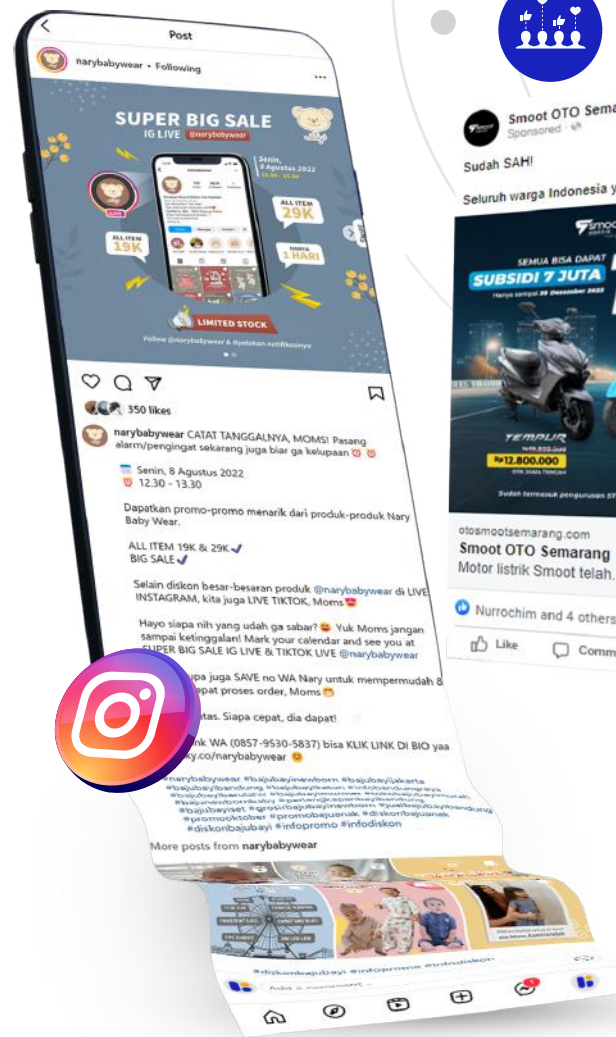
Post

narybabywear • Following

SUPER BIG SALE
IG LIVE @narybabywear

Senin, 8 Agustus 2022
12.30 - 13.30

ALL ITEM 19K

ALL ITEM 29K

HANYA 1 HARI

LIMITED STOCK

Follow @narybabywear & Nyalakan notifikasinya

350 likes

narybabywear CATAT TANGGALNYA, MOMS! Pasang alarm/pengingat sekarang juga biar ga kelupaan

Senin, 8 Agustus 2022
12.30 - 13.30

Dapatkan promo-promo menarik dari produk-produk Nary Baby Wear.

ALL ITEM 19K & 29K
BIG SALE

Selain diskon besar-besaran produk @narybabywear di LIVE INSTAGRAM, kita juga LIVE TIKTOK, Moms

Hayo siapa nih yang udah ga sabar? Yuk Moms jangan sampai ketinggalan! Mark your calendar and see you at SUPER BIG SALE IG LIVE & TIKTOK LIVE @narybabywear

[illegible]pa juga SAVE no WA Nary untuk mempermudah & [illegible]epat proses order, Moms

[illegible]tas. Siapa cepat, dia dapat!

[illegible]nk WA (0857-9530-5837) bisa KLIK LINK Di BIO yaa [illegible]ky.co/narybabywear

#narybabywear #bajubayinewborn #bajubayijakarta #bajubayibandung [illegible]
#promooktober #promobajuanak #diskonbajuanak #diskonbajubayi #infopromo #infodiskon

More posts from narybabywear

#diskonbajubayi #infopromo #infodiskon

Add a comment...

Smoot OTO Sema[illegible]
Sponsored

Sudah SAH!

Seluruh warga Indonesia y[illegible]

SEMUA BISA DAPAT
SUBSIDI 7 JUTA

TEMPUR
Rp12.800.000

otosmootsemarang.com
Smoot OTO Semarang
Motor listrik Smoot telah.

Nurrochim and 4 others

Like
Comm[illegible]